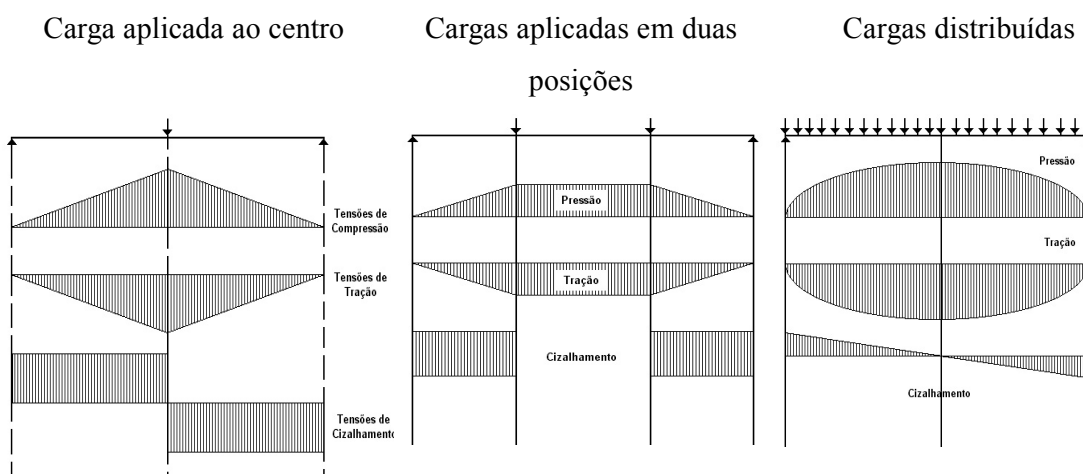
Carga aplicada ao centro

Tensões de Compressão

Tensões de Tração

Tensões de Cizalhamento

Cargas aplicadas em duas posições

Pressão

Tração

Cizalhamento

Cargas distribuídas

Pressão

Tração

Cizalhamento